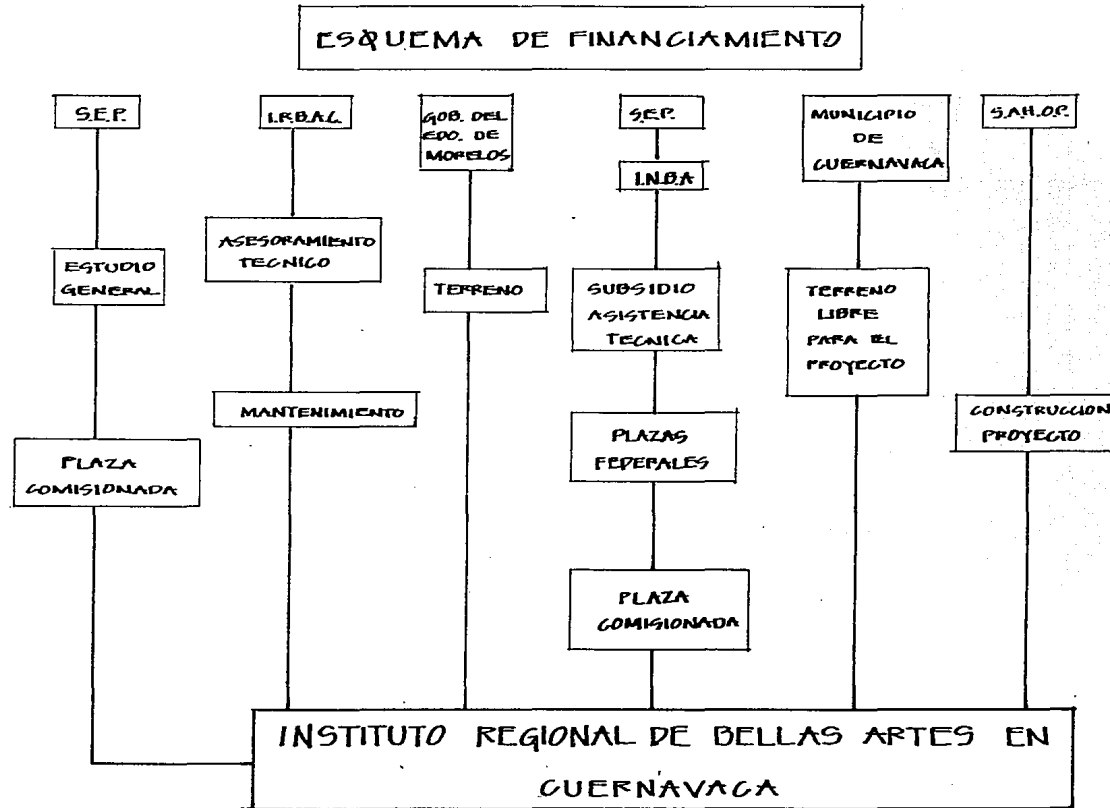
ESQUEMA DE FINANCIAMIENTO

S.E.P.

ESTUDIO GENERAL

PLAZA COMISIONADA

I.R.B.A.C.

ASESORAMIENTO TECNICO

MANTENIMIENTO

GOB. DEL EDO. DE MORELOS

TERRENO

S.E.P.

I.N.B.A.

SUBSIDIO ASISTENCIA TECNICA

PLAZAS FEDERALES

PLAZA COMISIONADA

MUNICIPIO DE CUERNAVACA

TERRENO LIBRE PARA EL PROYECTO

S.A.H.O.P.

CONSTRUCCION PROYECTO

INSTITUTO REGIONAL DE BELLAS ARTES EN CUERNAVACA